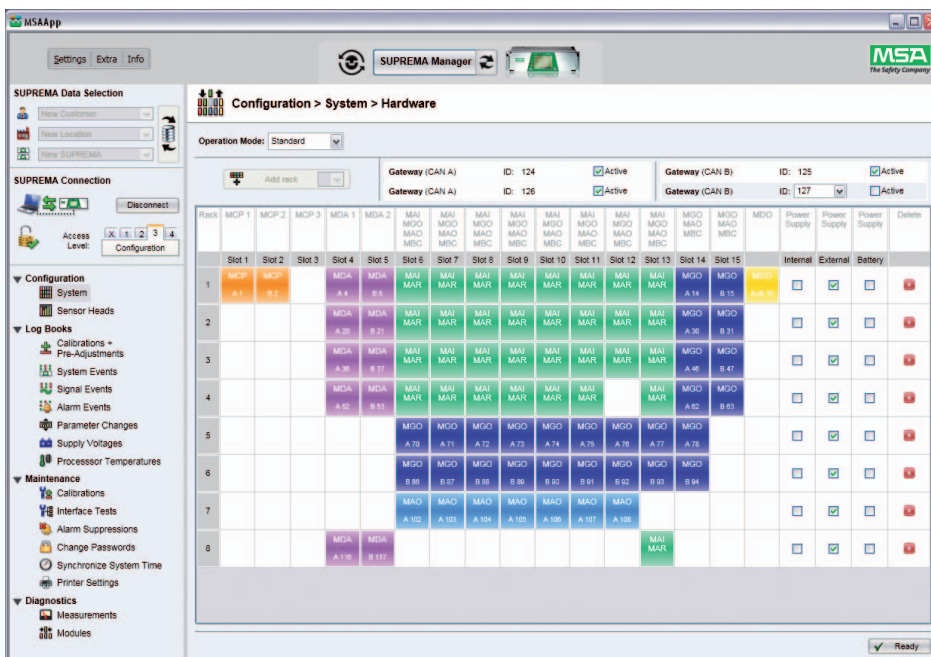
MSAApp

Settings Extra Info

SUPREMA Manager

MSA The Safety Company

SUPREMA Data Selection

New Customer
New Location
New SUPREMA

SUPREMA Connection

Disconnect

Access Level: X 1 2 3 4
Configuration

Configuration
System
Sensor Heads
Log Books
Calibrations + Pre-Adjustments
System Events
Signal Events
Alarm Events
Parameter Changes
Supply Voltages
Processor Temperatures
Maintenance
Calibrations
Interface Tests
Alarm Suppressions
Change Passwords
Synchronize System Time
Printer Settings
Diagnostics
Measurements
Modules

Configuration > System > Hardware

Operation Mode: Standard

Add rack

Gateway (CAN A) ID: 124 Active
Gateway (CAN A) ID: 126 Active
Gateway (CAN B) ID: 125 Active
Gateway (CAN B) ID: 127 Active

| Rack | MCP 1 | MCP 2 | MCP 3 | MDA 1 | MDA 2 | MAI MGO MAO MBC | MAI MGO MAO MBC | MAI MGO MAO MBC | MAI MGO MAO MBC | MAI MGO MAO MBC | MAI MGO MAO MBC | MAI MGO MAO MBC | MAI MGO MAO MBC | MGO MAO MBC | MGO MAO MBC | MDO | Power Supply | Power Supply | Power Supply | Delete |
|---|---|---|---|---|---|---|---|---|---|---|---|---|---|---|---|---|---|---|---|---|
| | Slot 1 | Slot 2 | Slot 3 | Slot 4 | Slot 5 | Slot 6 | Slot 7 | Slot 8 | Slot 9 | Slot 10 | Slot 11 | Slot 12 | Slot 13 | Slot 14 | Slot 15 | | Internal | External | Battery | |
| 1 | MCP A 1 | MCP B 2 | | MDA A 4 | MDA B 5 | MAI MAR | MAI MAR | MAI MAR | MAI MAR | MAI MAR | MAI MAR | MAI MAR | MAI MAR | MGO A 14 | MGO B 15 | MDO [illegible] | | | | |
| 2 | | | | MDA A 20 | MDA B 21 | MAI MAR | MAI MAR | MAI MAR | MAI MAR | MAI MAR | MAI MAR | MAI MAR | MAI MAR | MGO A 30 | MGO B 31 | | | | | |
| 3 | | | | MDA A 36 | MDA B 37 | MAI MAR | MAI MAR | MAI MAR | MAI MAR | MAI MAR | MAI MAR | MAI MAR | MAI MAR | MGO A 46 | MGO B 47 | | | | | |
| 4 | | | | MDA A 52 | MDA B 53 | MAI MAR | MAI MAR | MAI MAR | MAI MAR | MAI MAR | MAI MAR | | MAI MAR | MGO A 62 | MGO B 63 | | | | | |
| 5 | | | | | | MGO A 70 | MGO A 71 | MGO A 72 | MGO A 73 | MGO A 74 | MGO A 75 | MGO A 76 | MGO A 77 | MGO A 78 | | | | | | |
| 6 | | | | | | MGO B 86 | MGO B 87 | MGO B 88 | MGO B 89 | MGO B 90 | MGO B 91 | MGO B 92 | MGO B 93 | MGO B 94 | | | | | | |
| 7 | | | | | | MAO A 102 | MAO A 103 | MAO A 104 | MAO A 105 | MAO A 106 | MAO A 107 | MAO A 108 | | | | | | | | |
| 8 | | | | MDA A 116 | MDA B 117 | | | | | | | | MAI MAR | | | | | | | |

Ready